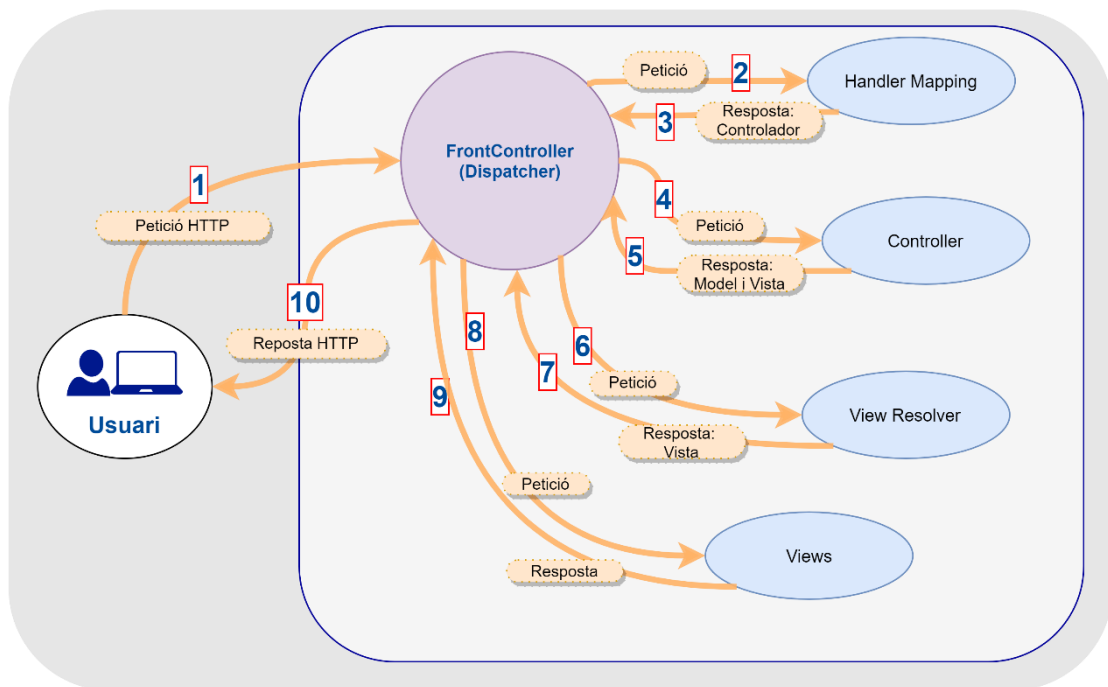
FrontController
(Dispatcher)

Petició
2
Handler Mapping
3
Resposta:
Controlador

1
Petició HTTP

4
Petició
Controller
5
Resposta:
Model i Vista

10
Reposta HTTP

Usuari

8
6
Petició
View Resolver
7
Resposta:
Vista

9
Petició
Views
Resposta